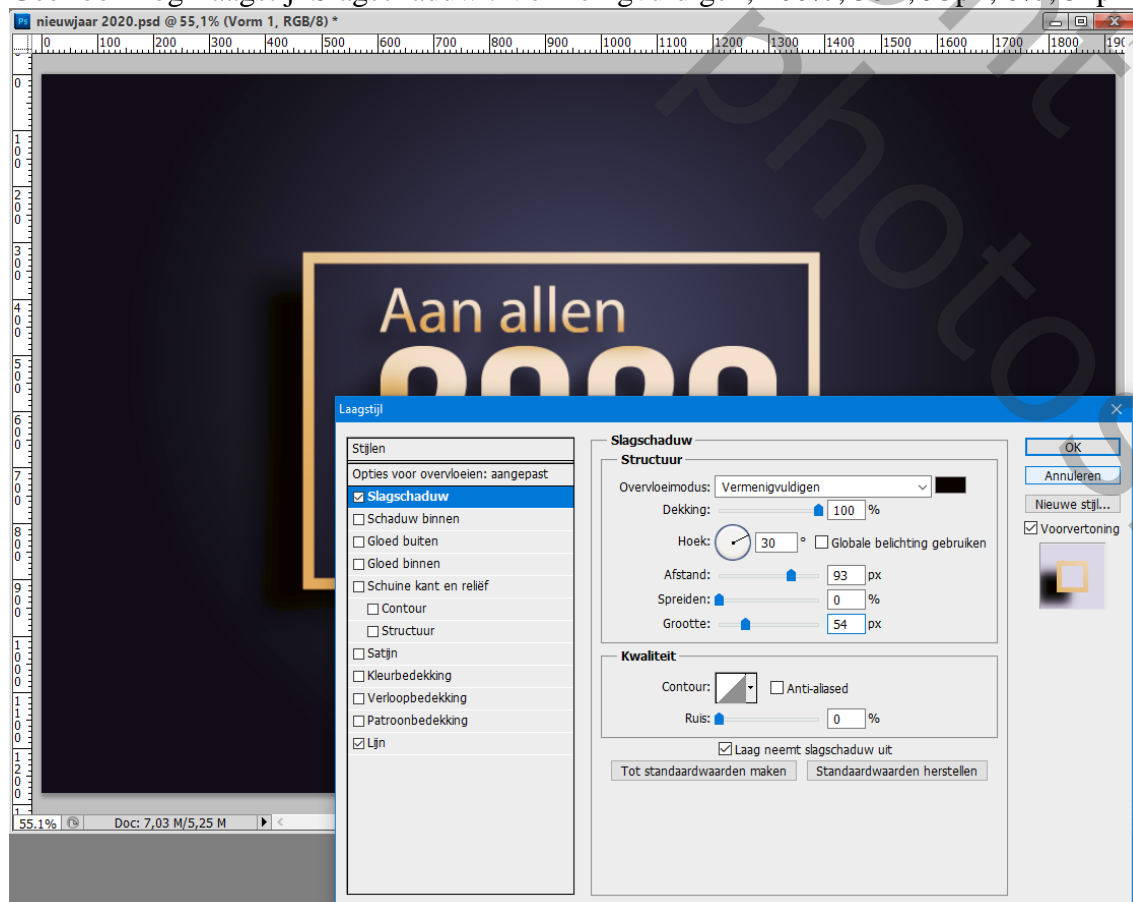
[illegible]

nieuwjaar 2020.psd @ 55,1% (Vorm 1, RGB/8) *

0 100 200 300 400 500 600 700 800 900 1000 1100 1200 1300 1400 1500 1600 1700 1800 190

Aan allen

Laagstijl

Stijlen
Opties voor overvloeien: aangepast
☑ Slagschaduw
☐ Schaduw binnen
☐ Gloed buiten
☐ Gloed binnen
☐ Schuine kant en reliëf
☐ Contour
☐ Structuur
☐ Satijn
☐ Kleurbedekking
☐ Verloopbedekking
☐ Patroonbedekking
☑ Lijn

Slagschaduw
Structuur
Overvloeimodus: Vermenigvuldigen
Dekking: 100 %
Hoek: 30 ° ☐ Globale belichting gebruiken
Afstand: 93 px
Spreiden: 0 %
Grootte: 54 px

Kwaliteit
Contour: ☐ Anti-aliased
Ruis: 0 %

☑ Laag neemt slagschaduw uit
Tot standaardwaarden maken | Standaardwaarden herstellen

OK
Annuleren
Nieuwe stijl...
☑ Voorvertoning

55.1% Doc: 7,03 M/5,25 M

photo